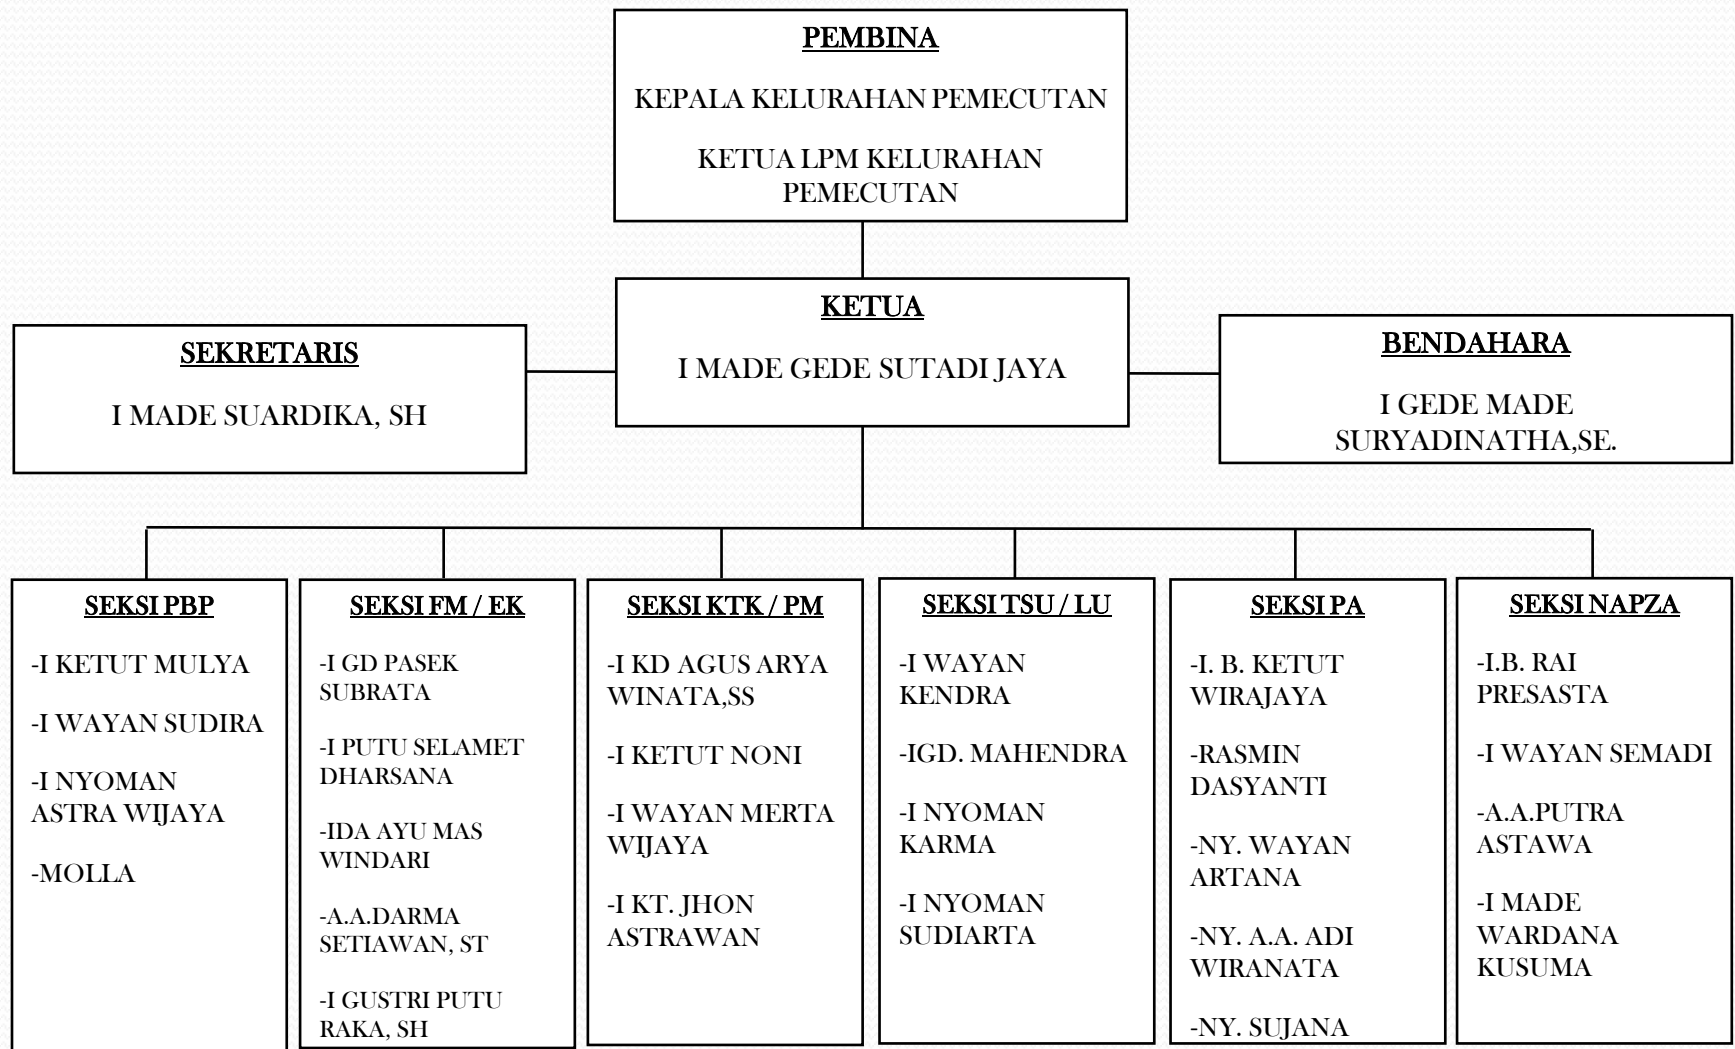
PEMBINA

KEPALA KELURAHAN PEMECUTAN

KETUA LPM KELURAHAN PEMECUTAN

KETUA

I MADE GEDE SUTADI JAYA

SEKRETARIS

I MADE SUARDIKA, SH

BENDAHARA

I GEDE MADE SURYADINATHA,SE.

SEKSI PBP

-I KETUT MULYA

-I WAYAN SUDIRA

-I NYOMAN ASTRA WIJAYA

-MOLLA

SEKSI FM / EK

-I GD PASEK SUBRATA

-I PUTU SELAMET DHARSANA

-IDA AYU MAS WINDARI

-A.A.DARMA SETIAWAN, ST

-I GUSTRI PUTU RAKA, SH

SEKSI KTK / PM

-I KD AGUS ARYA WINATA,SS

-I KETUT NONI

-I WAYAN MERTA WIJAYA

-I KT. JHON ASTRAWAN

SEKSI TSU / LU

-I WAYAN KENDRA

-IGD. MAHENDRA

-I NYOMAN KARMA

-I NYOMAN SUDIARTA

SEKSI PA

-I. B. KETUT WIRAJAYA

-RASMIN DASYANTI

-NY. WAYAN ARTANA

-NY. A.A. ADI WIRANATA

-NY. SUJANA

SEKSI NAPZA

-I.B. RAI PRESASTA

-I WAYAN SEMADI

-A.A.PUTRA ASTAWA

-I MADE WARDANA KUSUMA